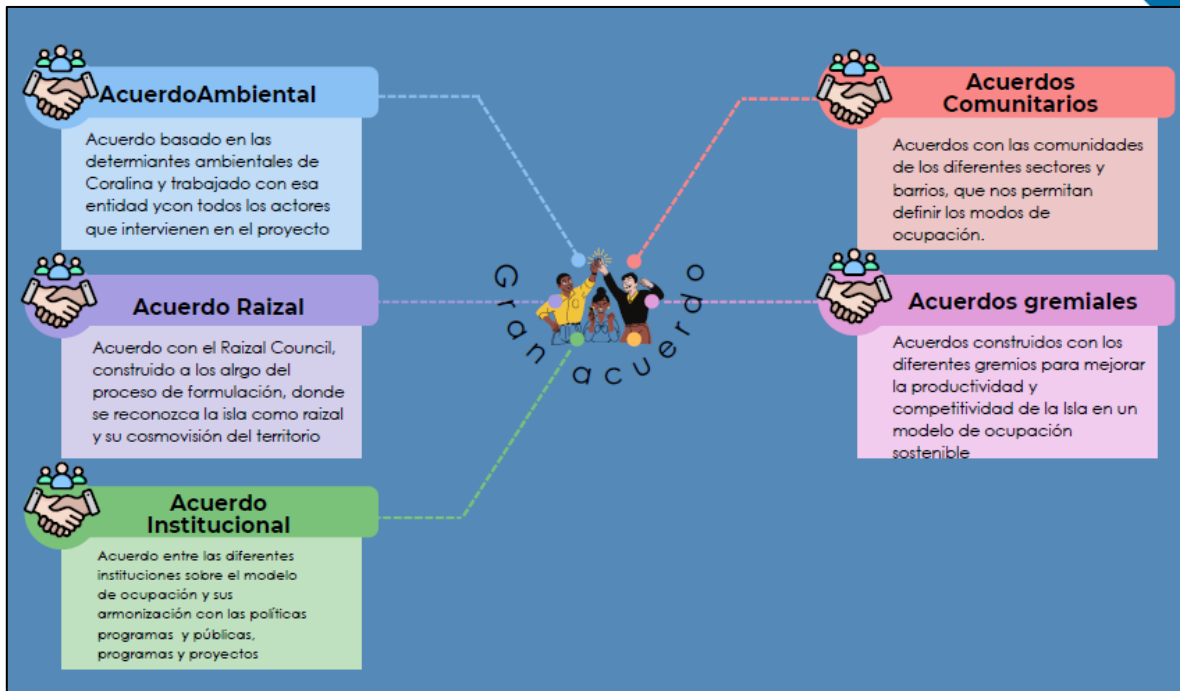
AcuerdoAmbiental

Acuerdo basado en las determiantes ambientales de Coralina y trabajado con esa entidad ycon todos los actores que intervienen en el proyecto

Acuerdo Raizal

Acuerdo con el Raizal Council, construido a los alrgo del proceso de formulación, donde se reconozca la isla como raizal y su cosmovisión del territorio

Acuerdo Institucional

Acuerdo entre las diferentes instituciones sobre el modelo de ocupación y sus armonización con las políticas programas y públicas, programas y proyectos

Gran acuerdo

Acuerdos Comunitarios

Acuerdos con las comunidades de los diferentes sectores y barrios, que nos permitan definir los modos de ocupación.

Acuerdos gremiales

Acuerdos construidos con los diferentes gremios para mejorar la productividad y competitividad de la Isla en un modelo de ocupación sostenible